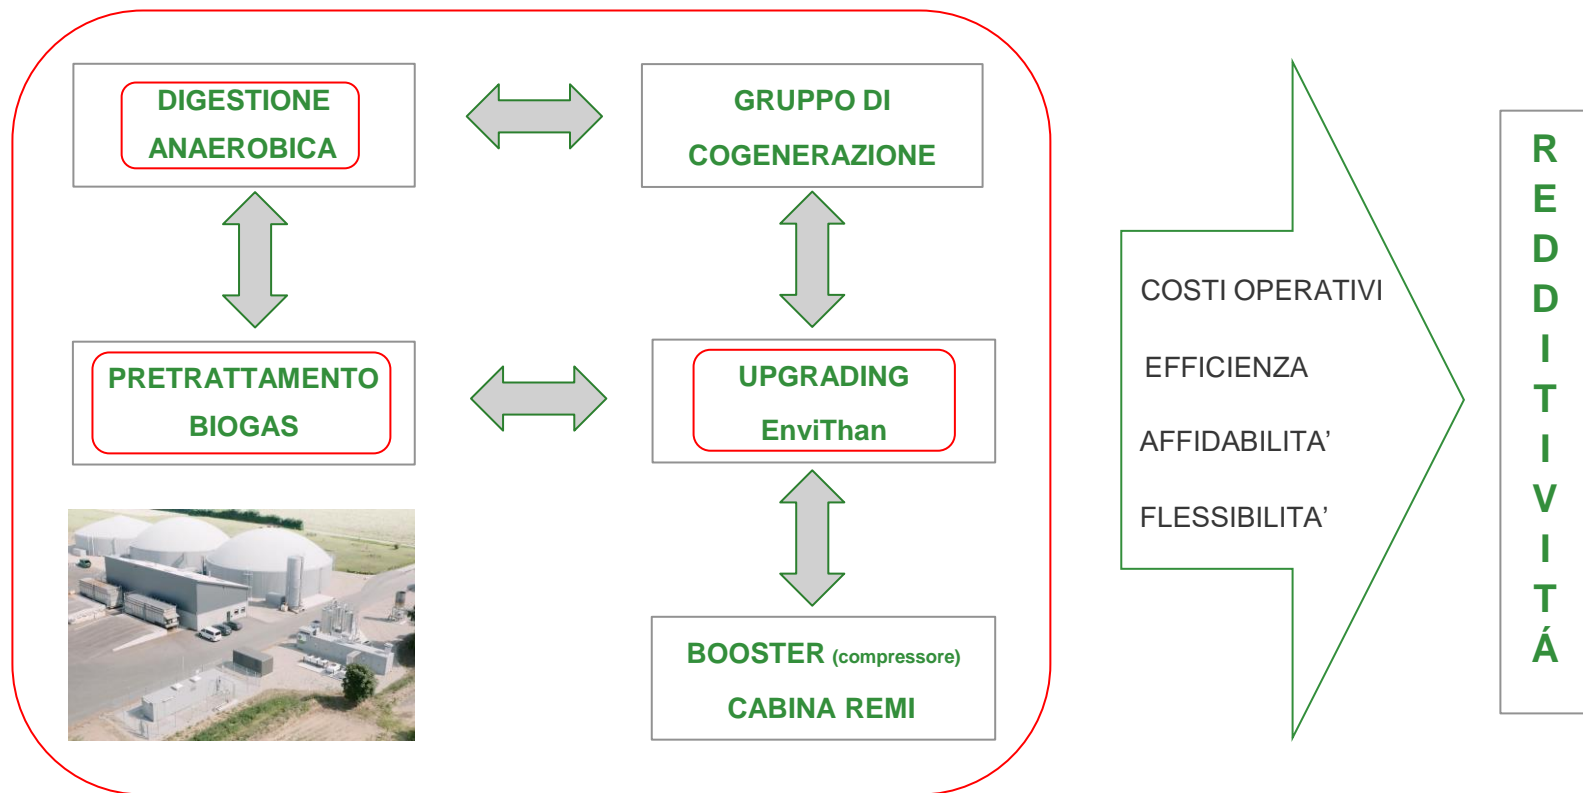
DIGESTIONE ANAEROBICA

GRUPPO DI COGENERAZIONE

PRETRATTAMENTO BIOGAS

UPGRADING EnviThan

BOOSTER (compressore)
CABINA REMI

COSTI OPERATIVI

EFFICIENZA

AFFIDABILITA’

FLESSIBILITA’

R
E
D
D
I
T
I
V
I
T
Á